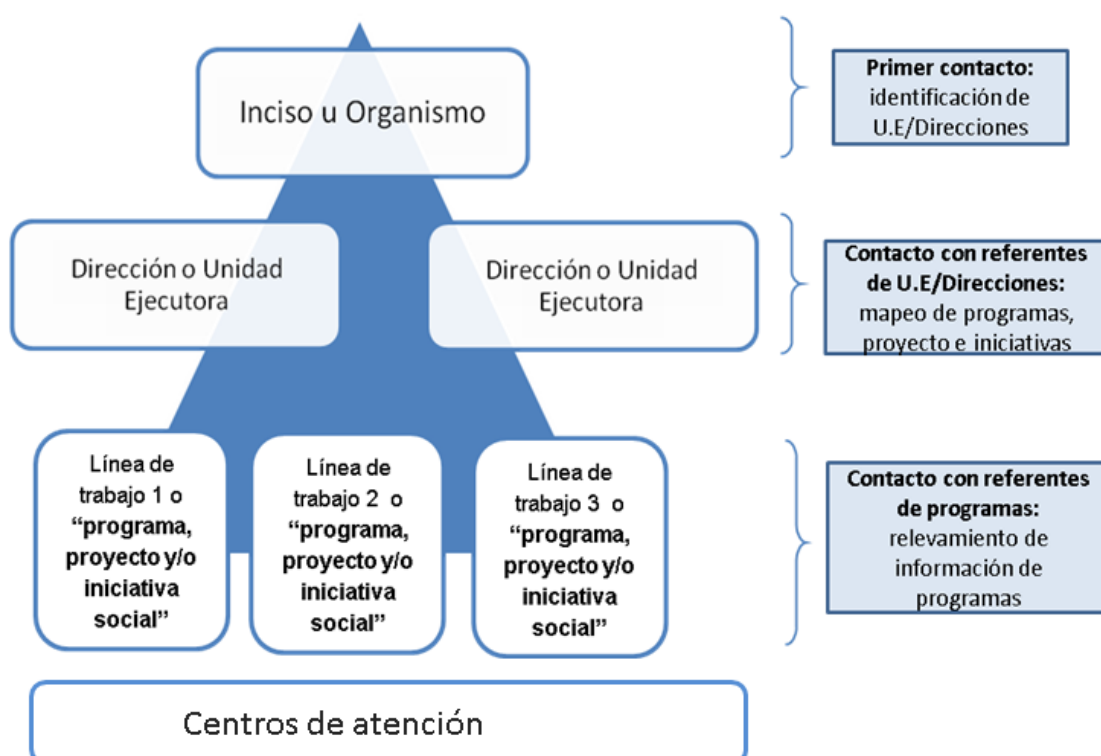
Inciso u Organismo

Primer contacto: identificación de U.E/Direcciones

Dirección o Unidad Ejecutora

Dirección o Unidad Ejecutora

Contacto con referentes de U.E/Direcciones: mapeo de programas, proyecto e iniciativas

Línea de trabajo 1 o "programa, proyecto y/o iniciativa social"

Línea de trabajo 2 o "programa, proyecto y/o iniciativa social"

Línea de trabajo 3 o "programa, proyecto y/o iniciativa social"

Contacto con referentes de programas: relevamiento de información de programas

Centros de atención